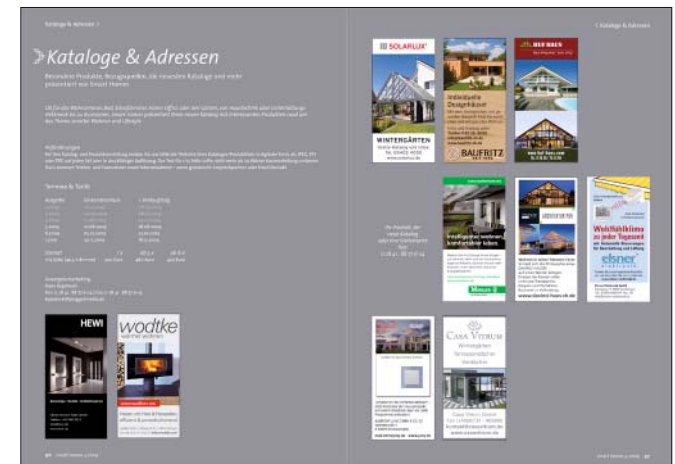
Kataloge & Adressen

Kataloge & Adressen

Besondere Produkte, Bezugsquellen, die neuesten Kataloge und mehr präsentiert von Smart Homes

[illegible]

Terminen & Tarife

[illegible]

HEWI

wodtke

SOLARLUX

WINTERGÄRTEN

BAUFRITZ

Individuelle Designhäuser

Intelligenter wohnen, komfortabler leben.

Wohlfühlklima zu jeder Tageszeit

elsner

CASA VITRUM

Ihr Produkt, der neue Katalog oder Ihre Internetpräsenz hier

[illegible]

Kataloge & Adressen

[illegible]